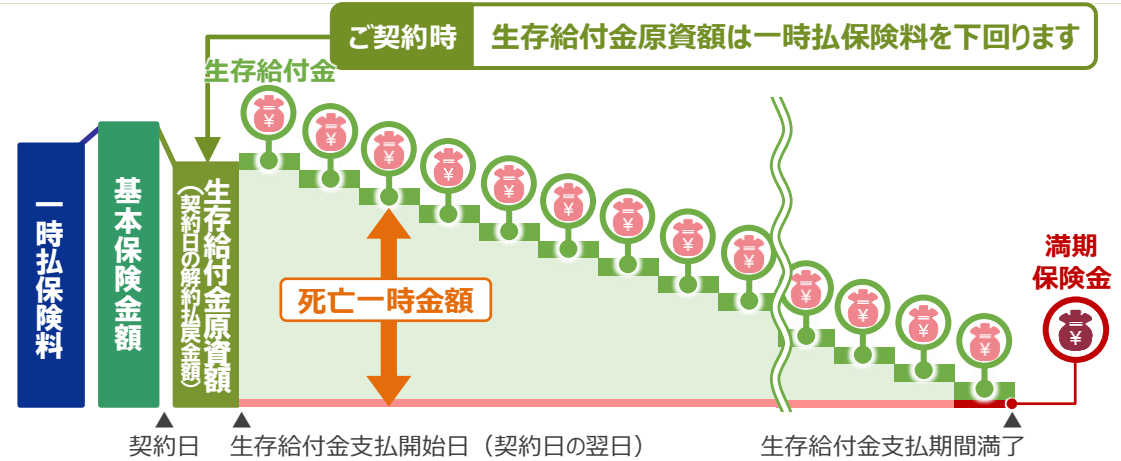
ご契約時　生存給付金原資額は一時払保険料を下回ります

生存給付金

一時払保険料

基本保険金額

生存給付金原資額（契約日の解約払戻金額）

死亡一時金額

満期保険金

¥

契約日　生存給付金支払開始日（契約日の翌日）　生存給付金支払期間満了